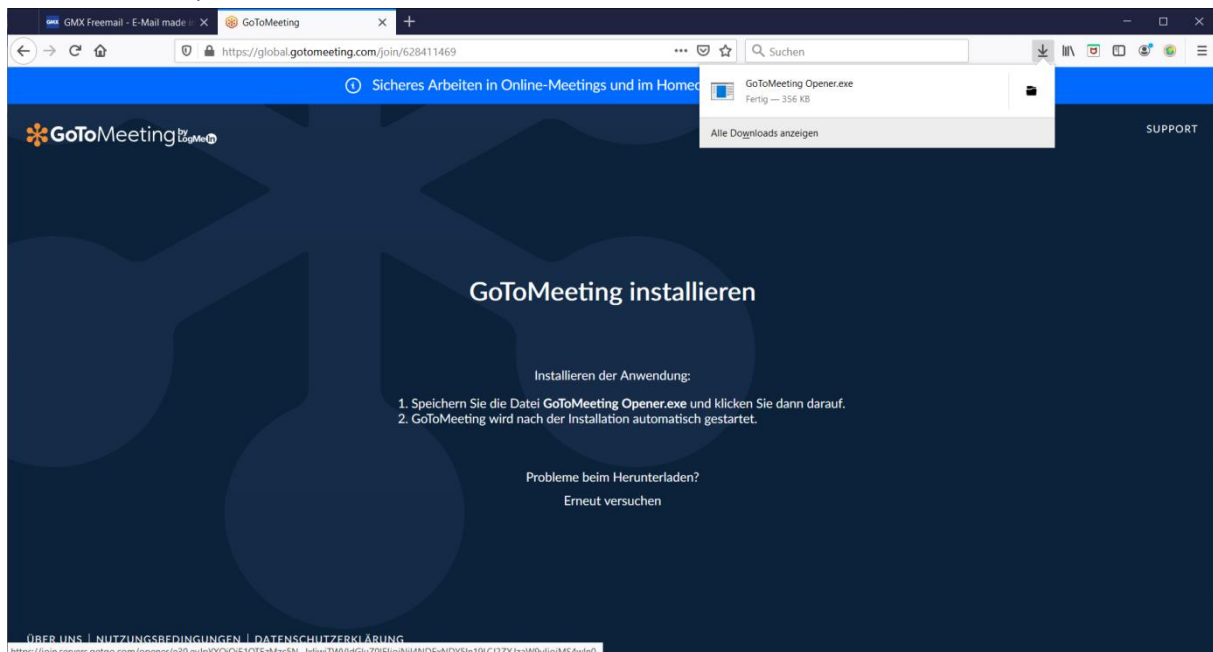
GMX Freemail - E-Mail made i
GoToMeeting

https://global.gotomeeting.com/join/628411469

Suchen

Sicheres Arbeiten in Online-Meetings und im Homec

GoToMeeting Opener.exe
Fertig — 356 KB

Alle Downloads anzeigen

GoToMeeting by LogMeIn

SUPPORT

GoToMeeting installieren

Installieren der Anwendung:

1. Speichern Sie die Datei GoToMeeting Opener.exe und klicken Sie dann darauf.
2. GoToMeeting wird nach der Installation automatisch gestartet.

Probleme beim Herunterladen?
Erneut versuchen

ÜBER UNS | NUTZUNGSBEDINGUNGEN | DATENSCHUTZERKLÄRUNG

https://join.servers.gotoo.com/opener/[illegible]